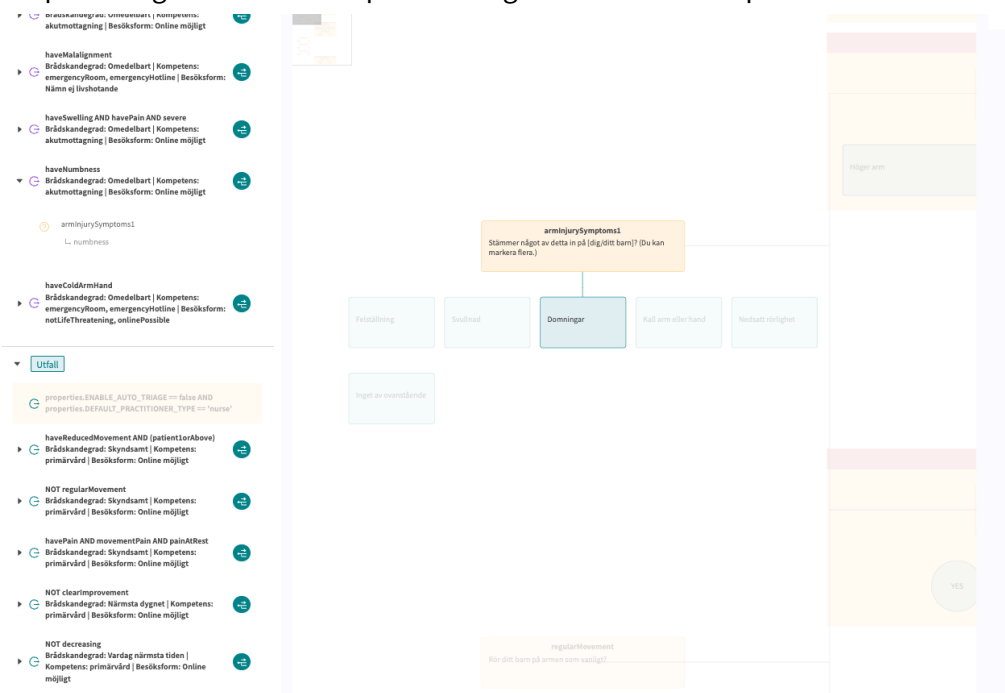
Brådskandegrad: Omedelbart | Kompetens: akutmottagning | Besöksform: Online möjligt

haveMalalignment
Brådskandegrad: Omedelbart | Kompetens: emergencyRoom, emergencyHotline | Besöksform: Nämn ej livshotande

haveSwelling AND havePain AND severe
Brådskandegrad: Omedelbart | Kompetens: akutmottagning | Besöksform: Online möjligt

haveNumbness
Brådskandegrad: Omedelbart | Kompetens: akutmottagning | Besöksform: Online möjligt

armInjurySymptoms1
└ numbness

haveColdArmHand
Brådskandegrad: Omedelbart | Kompetens: emergencyRoom, emergencyHotline | Besöksform: notLifeThreatening, onlinePossible

Utfall

properties.ENABLE_AUTO_TRIAGE == false AND properties.DEFAULT_PRACTITIONER_TYPE == 'nurse'

haveReducedMovement AND (patient1orAbove)
Brådskandegrad: Skyndsamt | Kompetens: primärvård | Besöksform: Online möjligt

NOT regularMovement
Brådskandegrad: Skyndsamt | Kompetens: primärvård | Besöksform: Online möjligt

havePain AND movementPain AND painAtRest
Brådskandegrad: Skyndsamt | Kompetens: primärvård | Besöksform: Online möjligt

NOT clearImprovement
Brådskandegrad: Närmsta dygnet | Kompetens: primärvård | Besöksform: Online möjligt

NOT decreasing
Brådskandegrad: Vardag närmsta tiden | Kompetens: primärvård | Besöksform: Online möjligt

Höger arm

armInjurySymptoms1
Stämmer något av detta in på [dig/ditt barn]? (Du kan markera flera.)

Felställning

Svullnad

Domningar

Kall arm eller hand

Nedsatt rörlighet

Inget av ovanstående

YES

regularMovement
Rör ditt barn på armen som vanligt?